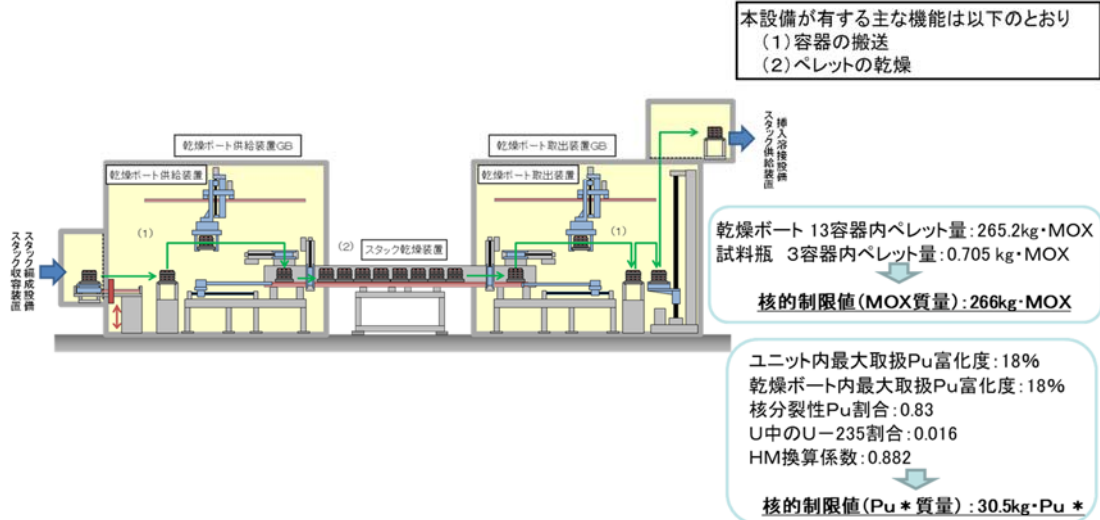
本設備が有する主な機能は以下のとおり
（1）容器の搬送
（2）ペレットの乾燥

挿入溶接設備
スタック供給装置

乾燥ボート供給装置GB

乾燥ボート取出装置GB

乾燥ボート供給装置

乾燥ボート取出装置

スタック編成設備
スタック収容装置

（1）

（2）

スタック乾燥装置

（1）

乾燥ボート 13容器内ペレット量：265.2kg・MOX
試料瓶 3容器内ペレット量：0.705 kg・MOX

核的制限値（MOX質量）：266kg・MOX

ユニット内最大取扱Pu富化度：18%
乾燥ボート内最大取扱Pu富化度：18%
核分裂性Pu割合：0.83
U中のU－235割合：0.016
HM換算係数：0.882

核的制限値（Pu＊質量）：30.5kg・Pu ＊